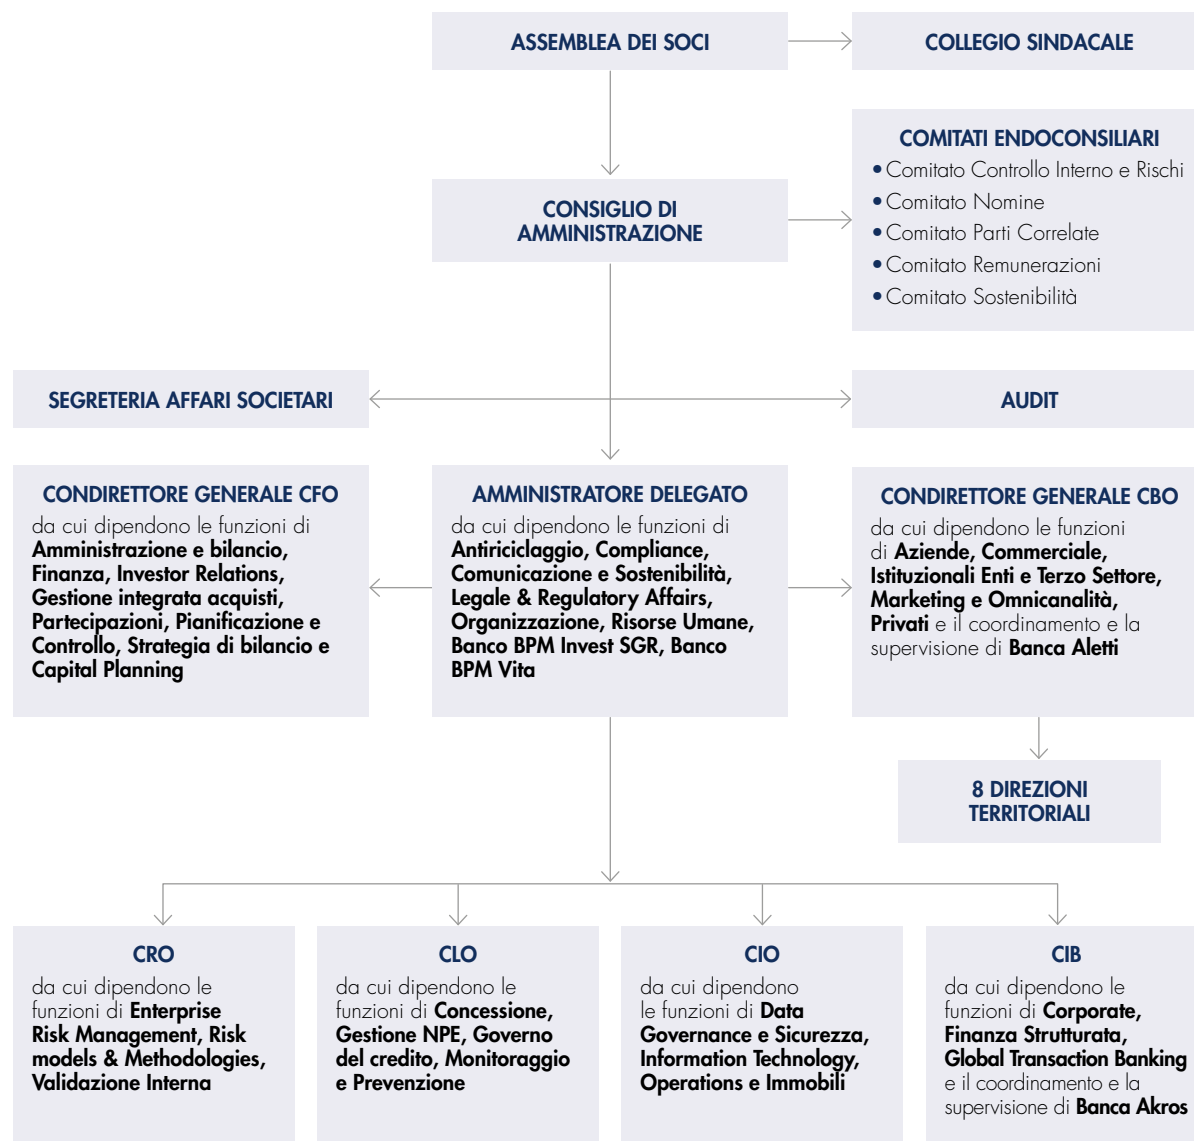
ASSEMBLEA DEI SOCI

COLLEGIO SINDACALE

COMITATI ENDOCONSILIARI
• Comitato Controllo Interno e Rischi
• Comitato Nomine
• Comitato Parti Correlate
• Comitato Remunerazioni
• Comitato Sostenibilità

CONSIGLIO DI AMMINISTRAZIONE

SEGRETERIA AFFARI SOCIETARI

AUDIT

CONDIRETTORE GENERALE CFO
da cui dipendono le funzioni di Amministrazione e bilancio, Finanza, Investor Relations, Gestione integrata acquisti, Partecipazioni, Pianificazione e Controllo, Strategia di bilancio e Capital Planning

AMMINISTRATORE DELEGATO
da cui dipendono le funzioni di Antiriciclaggio, Compliance, Comunicazione e Sostenibilità, Legale & Regulatory Affairs, Organizzazione, Risorse Umane, Banco BPM Invest SGR, Banco BPM Vita

CONDIRETTORE GENERALE CBO
da cui dipendono le funzioni di Aziende, Commerciale, Istituzionali Enti e Terzo Settore, Marketing e Omnicanalità, Privati e il coordinamento e la supervisione di Banca Aletti

8 DIREZIONI TERRITORIALI

CRO
da cui dipendono le funzioni di Enterprise Risk Management, Risk models & Methodologies, Validazione Interna

CLO
da cui dipendono le funzioni di Concessione, Gestione NPE, Governo del credito, Monitoraggio e Prevenzione

CIO
da cui dipendono le funzioni di Data Governance e Sicurezza, Information Technology, Operations e Immobili

CIB
da cui dipendono le funzioni di Corporate, Finanza Strutturata, Global Transaction Banking e il coordinamento e la supervisione di Banca Akros